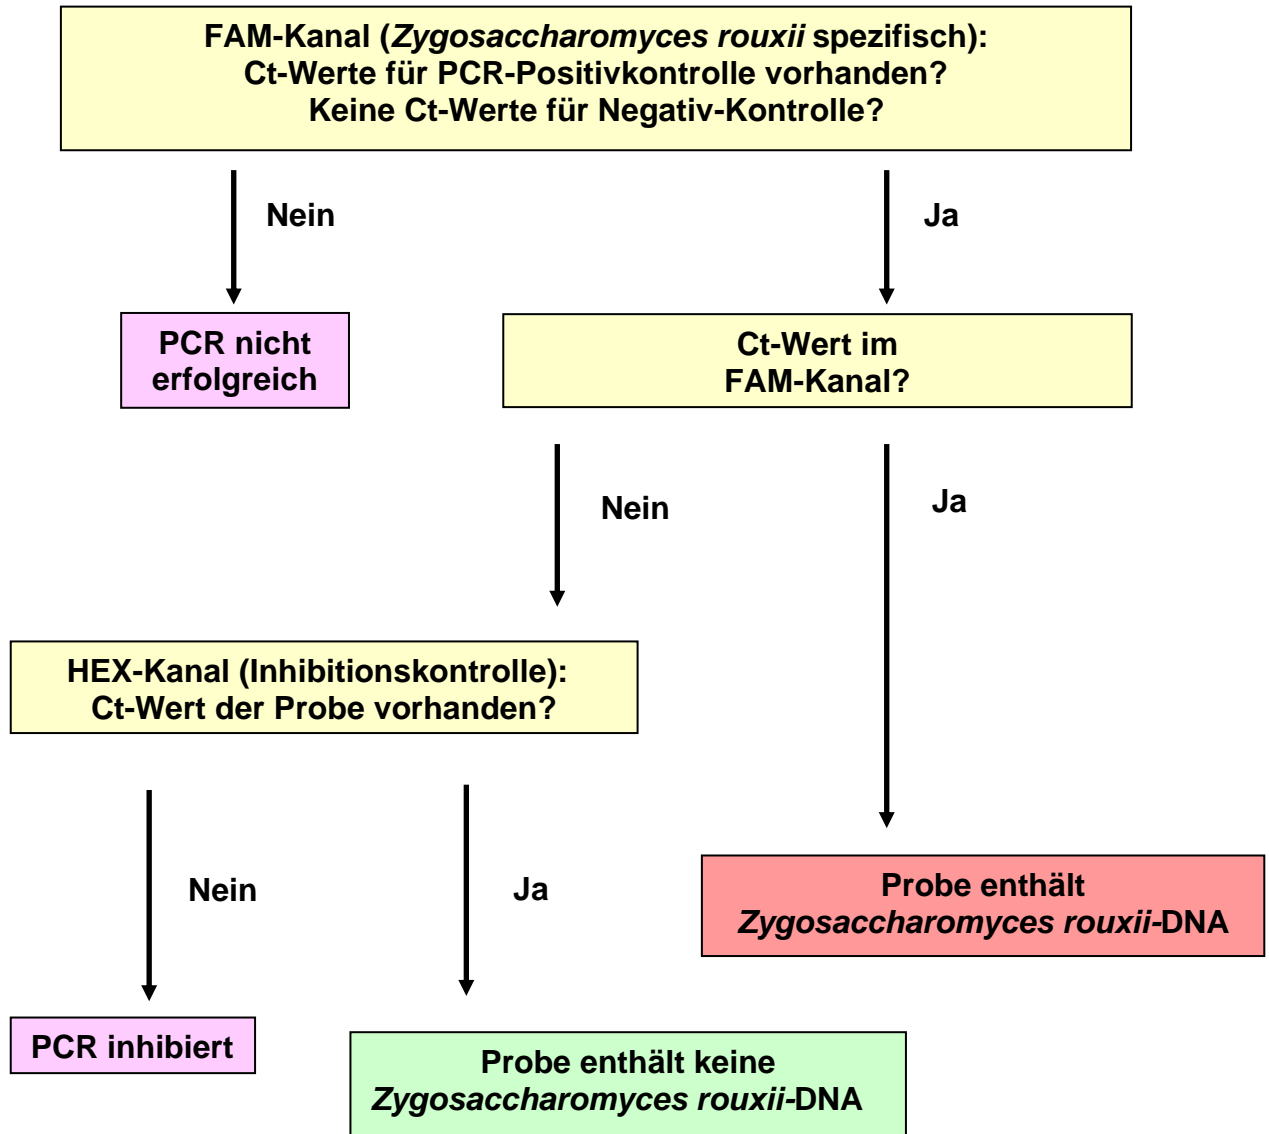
FAM-Kanal (Zygosaccharomyces rouxii spezifisch):
Ct-Werte für PCR-Positivkontrolle vorhanden?
Keine Ct-Werte für Negativ-Kontrolle?

Nein

Ja

PCR nicht erfolgreich

Ct-Wert im FAM-Kanal?

Nein

Ja

HEX-Kanal (Inhibitionskontrolle):
Ct-Wert der Probe vorhanden?

Nein

Ja

Probe enthält Zygosaccharomyces rouxii-DNA

PCR inhibiert

Probe enthält keine Zygosaccharomyces rouxii-DNA